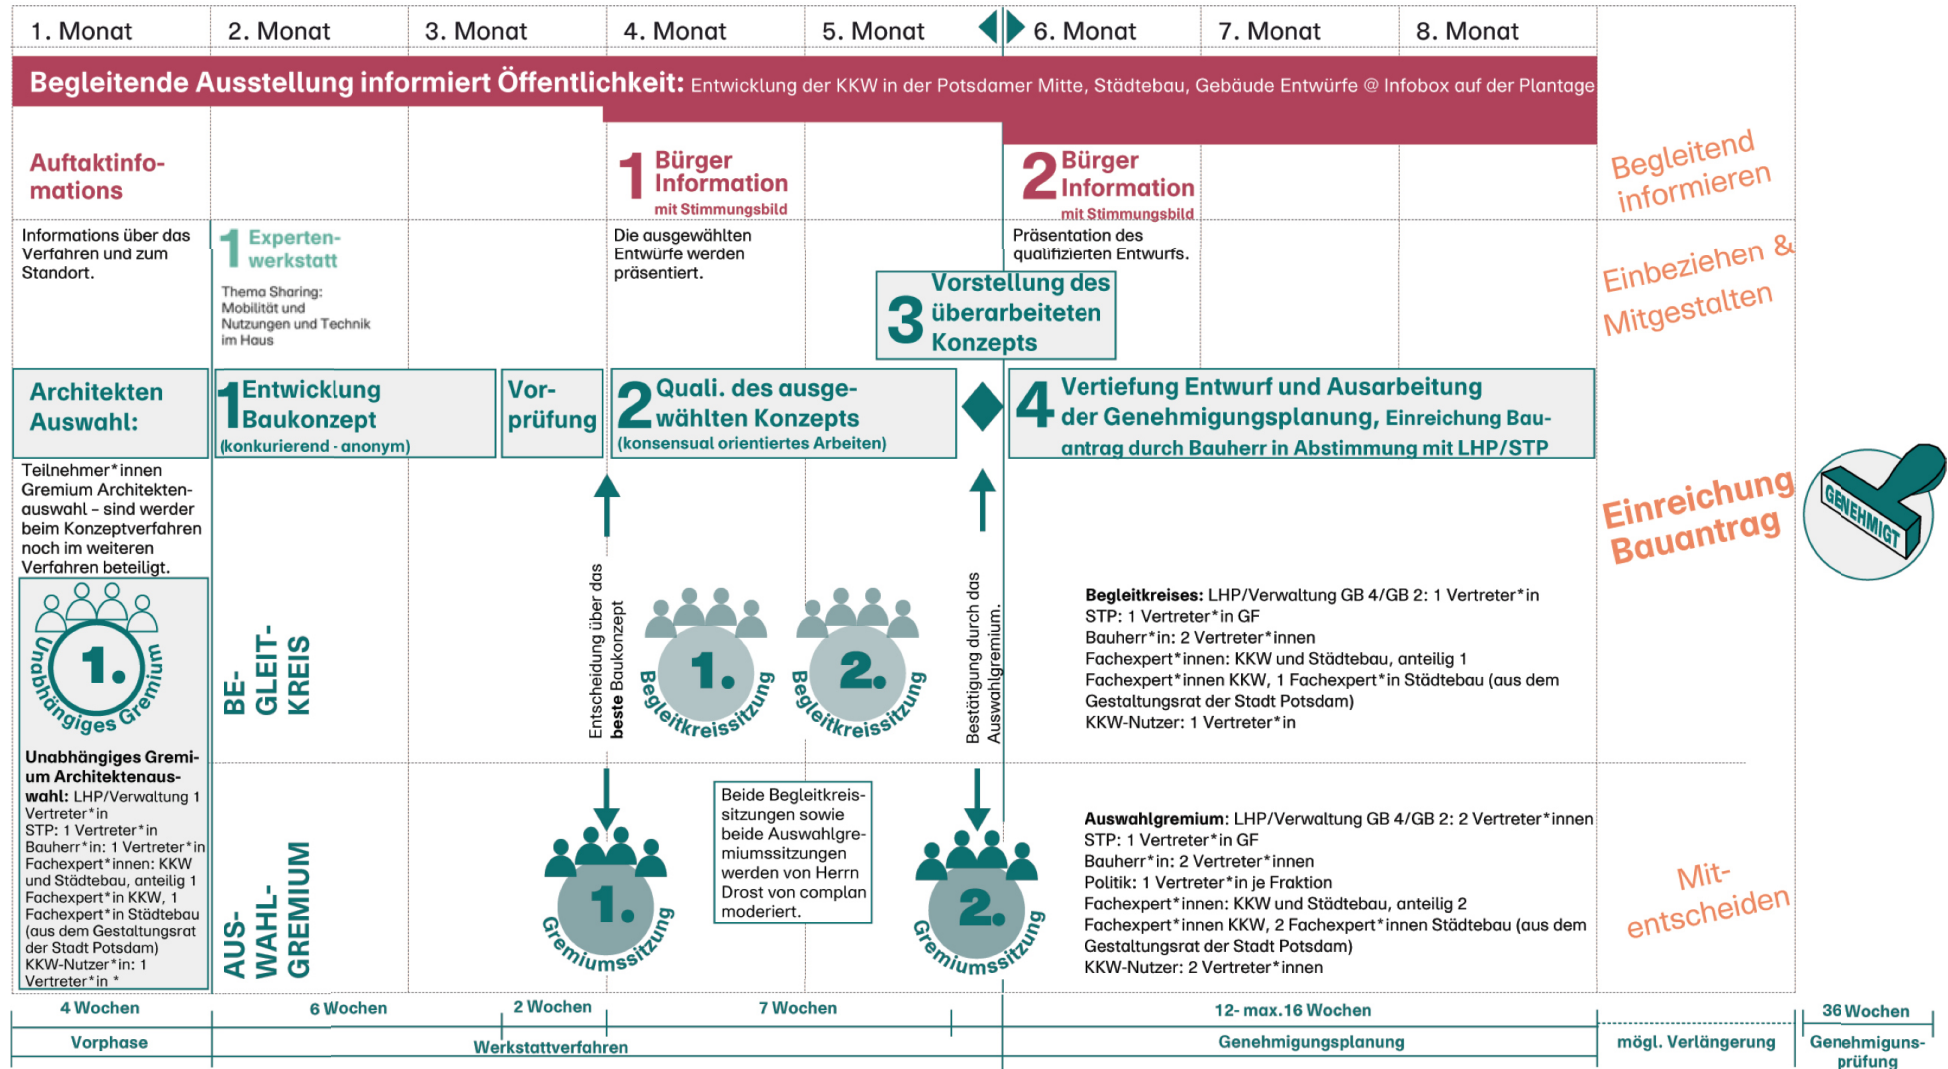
1. Monat | 2. Monat | 3. Monat | 4. Monat | 5. Monat | 6. Monat | 7. Monat | 8. Monat

**Begleitende Ausstellung informiert Öffentlichkeit:** Entwicklung der KKW in der Potsdamer Mitte, Städtebau, Gebäude Entwürfe @ Infobox auf der Plantage

Auftaktinfomations

1 Bürger Information mit Stimmungsbild

2 Bürger Information mit Stimmungsbild

Begleitend informieren

Informations über das Verfahren und zum Standort.

1 Expertenwerkstatt

Thema Sharing: Mobilität und Nutzungen und Technik im Haus

Die ausgewählten Entwürfe werden präsentiert.

Präsentation des qualifizierten Entwurfs.

3 Vorstellung des überarbeiteten Konzepts

Einbeziehen & Mitgestalten

Architekten Auswahl:

1 Entwicklung Baukonzept (konkurierend - anonym)

Vorprüfung

2 Quali. des ausgewählten Konzepts (konsensual orientiertes Arbeiten)

4 Vertiefung Entwurf und Ausarbeitung der Genehmigungsplanung, Einreichung Bauantrag durch Bauherr in Abstimmung mit LHP/STP

Teilnehmer*innen Gremium Architektenauswahl – sind werder beim Konzeptverfahren noch im weiteren Verfahren beteiligt.

Einreichung Bauantrag

GENEHMIGT

1. Unabhängiges Gremium

Unabhängiges Gremium Architektenauswahl: LHP/Verwaltung 1 Vertreter*in
STP: 1 Vertreter*in
Bauherr*in: 1 Vertreter*in
Fachexpert*innen: KKW und Städtebau, anteilig 1 Fachexpert*in KKW, 1 Fachexpert*in Städtebau (aus dem Gestaltungsrat der Stadt Potsdam)
KKW-Nutzer*in: 1 Vertreter*in *

BEGLEIT-KREIS

Entscheidung über das **beste** Baukonzept

1. Begleitkreissitzung

2. Begleitkreissitzung

Bestätigung durch das Auswahlgremium.

**Begleitkreises:** LHP/Verwaltung GB 4/GB 2: 1 Vertreter*in
STP: 1 Vertreter*in GF
Bauherr*in: 2 Vertreter*innen
Fachexpert*innen: KKW und Städtebau, anteilig 1 Fachexpert*innen KKW, 1 Fachexpert*in Städtebau (aus dem Gestaltungsrat der Stadt Potsdam)
KKW-Nutzer: 1 Vertreter*in

AUSWAHL-GREMIUM

1. Gremiumssitzung

Beide Begleitkreissitzungen sowie beide Auswahlgremiumssitzungen werden von Herrn Drost von complan moderiert.

2. Gremiumssitzung

**Auswahlgremium:** LHP/Verwaltung GB 4/GB 2: 2 Vertreter*innen
STP: 1 Vertreter*in GF
Bauherr*in: 2 Vertreter*innen
Politik: 1 Vertreter*in je Fraktion
Fachexpert*innen: KKW und Städtebau, anteilig 2 Fachexpert*innen KKW, 2 Fachexpert*innen Städtebau (aus dem Gestaltungsrat der Stadt Potsdam)
KKW-Nutzer: 2 Vertreter*innen

Mit-entscheiden

4 Wochen | 6 Wochen | 2 Wochen | 7 Wochen | 12- max.16 Wochen | 36 Wochen

Vorphase | Werkstattverfahren | Genehmigungsplanung | mögl. Verlängerung | Genehmiguns-prüfung